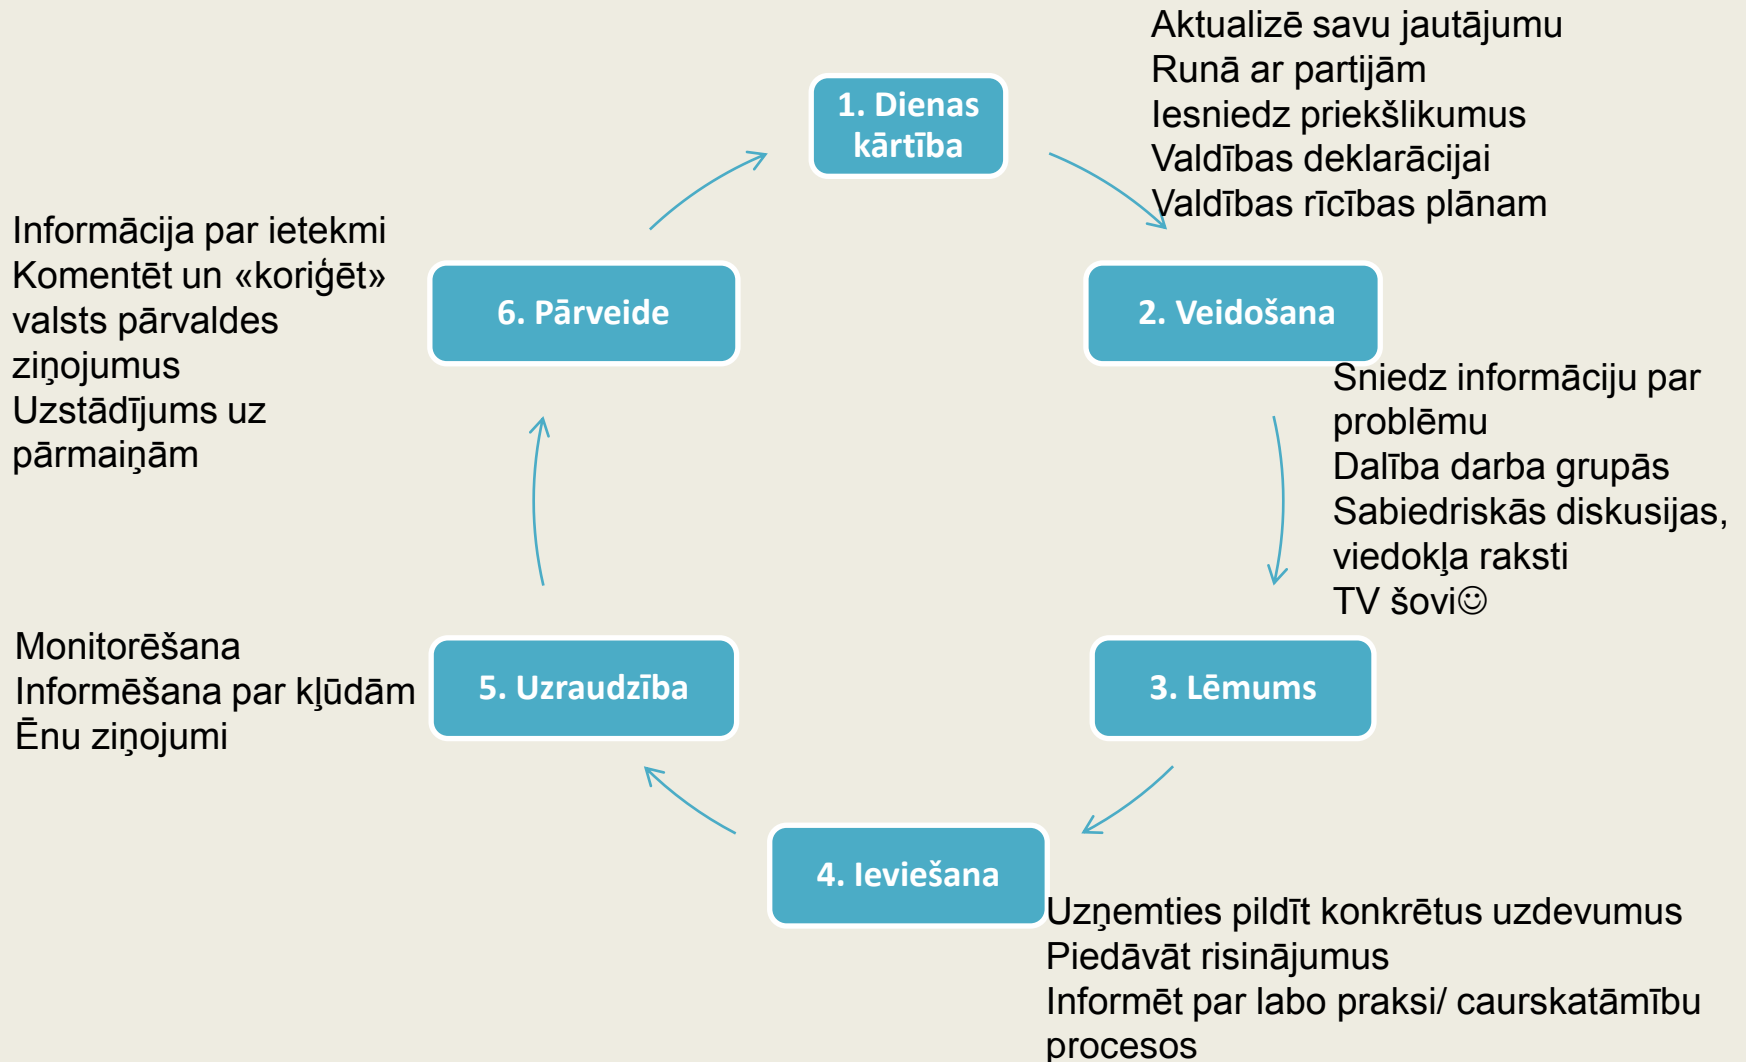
1. Dienas kārtība

Aktualizē savu jautājumu
Runā ar partijām
Iesniedz priekšlikumus
Valdības deklarācijai
Valdības rīcības plānam

2. Veidošana

Sniedz informāciju par problēmu
Dalība darba grupās
Sabiedriskās diskusijas, viedokļa raksti
TV šovi☺

3. Lēmums

4. Ieviešana

Uzņemties pildīt konkrētus uzdevumus
Piedāvāt risinājumus
Informēt par labo praksi/ caurskatāmību procesos

5. Uzraudzība

Monitorēšana
Informēšana par kļūdām
Ēnu ziņojumi

6. Pārveide

Informācija par ietekmi
Komentēt un «koriģēt» valsts pārvaldes ziņojumus
Uzstādījums uz pārmaiņām